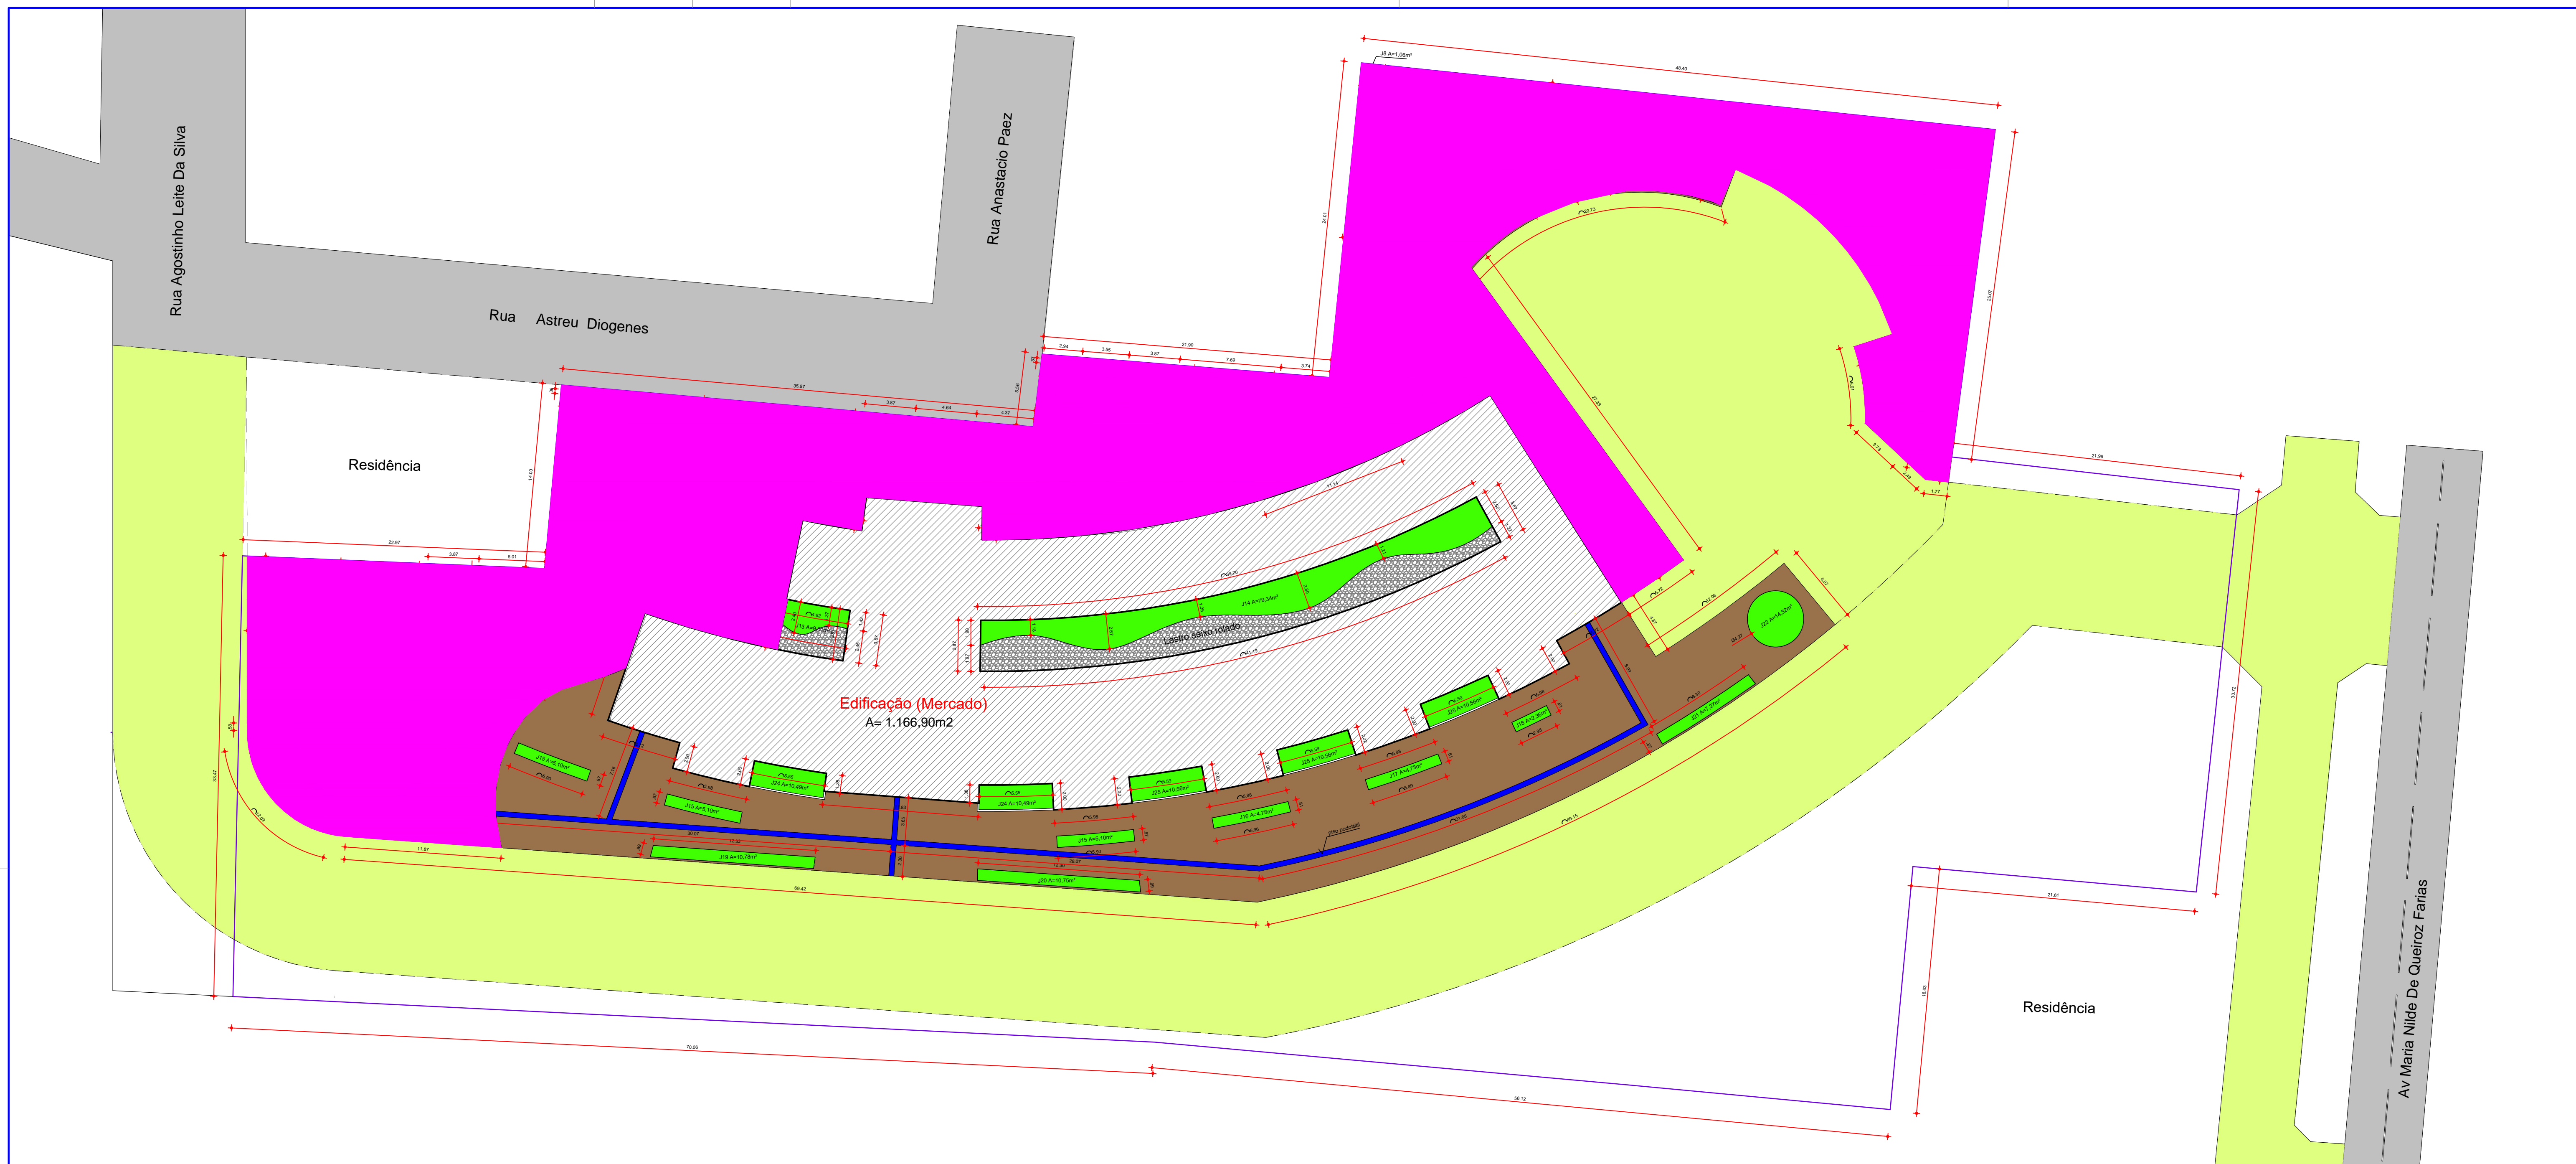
Rua Agostinho Leite Da Silva

Rua Anastacio Paez

Rua Astreu Diogenes

Residência

Edificação (Mercado)
A= 1.166,90m2

Lastro seixo rolado

J14 A=79,34m²

J8 A=1,06m²

J22 A=14,32m²

J21 A=7,37m²

J18 A=2,36m²

J25 A=10,06m²

J25 A=10,56m²

J17 A=4,73m²

J16 A=4,78m²

J15 A=5,10m²

J24 A=10,49m²

J19 A=10,78m²

J20 A=10,75m²

J13 A=

piso podotátil

Residência

Av Maria Nilde De Queiroz Farias

70.06

56.12

89.42

48.40

21.90

21.96

21.61

22.97

36.87

14.00

33.47

33.72

18.63

11.87